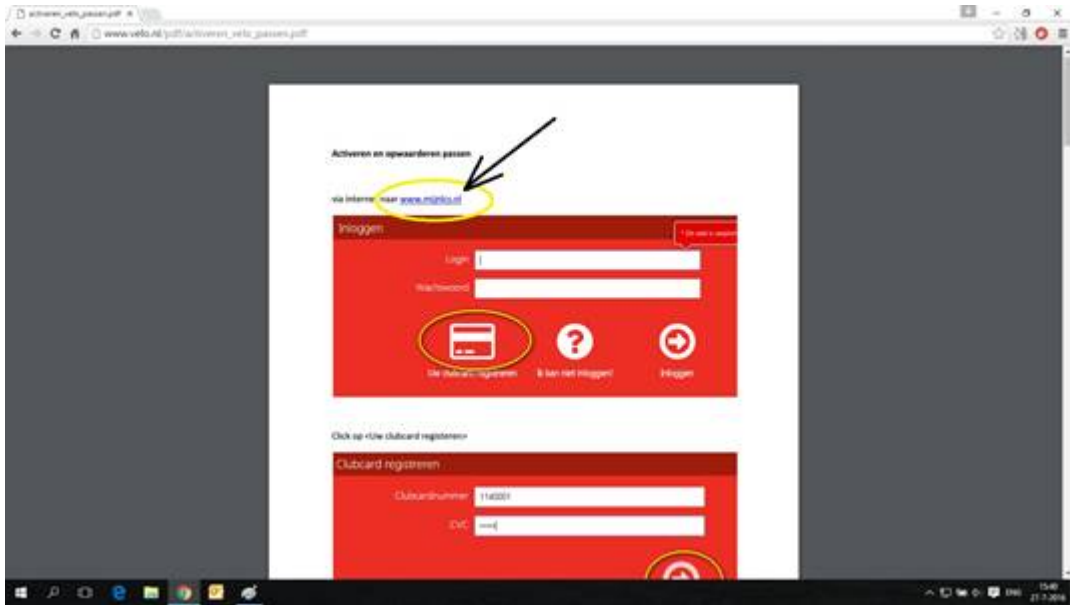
activeren_velo_passen.pdf ×

www.velo.nl/pdf/activeren_velo_passen.pdf

Activeren en opwaarderen passen

via internet naar www.mijnlco.nl

Inloggen

* De veld is verplicht

Login

Wachtwoord

Uw clubcard registreren

Ik kan niet inloggen!

Inloggen

Click op <Uw clubcard registreren>

Clubcard registreren

Clubcardnummer 1140001

CVC ••••

ENG

15:40
21-7-2016